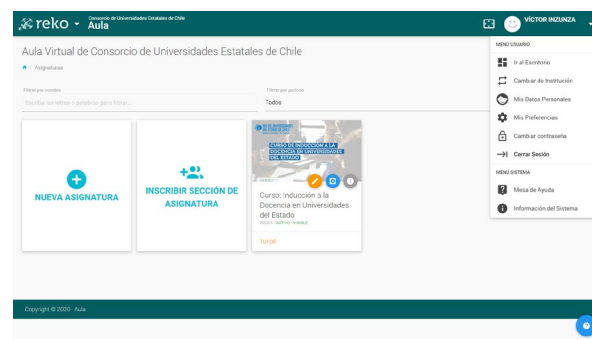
reko Consorcio de Universidades Estatales de Chile Aula

VÍCTOR INZUNZA

Aula Virtual de Consorcio de Universidades Estatales de Chile

/ Asignaturas

Filtrar por nombre
Escriba las letras o palabras para filtrar...

Filtrar por periodo
Todos

NUEVA ASIGNATURA

INSCRIBIR SECCIÓN DE ASIGNATURA

CURSO DE INDUCCIÓN A LA DOCENCIA EN UNIVERSIDADES DEL ESTADO

Curso: Inducción a la Docencia en Universidades del Estado
2020-1 · ACTIVO · VISIBLE

TUTOR

MENÚ USUARIO
Ir al Escritorio
Cambiar de Institución
Mis Datos Personales
Mis Preferencias
Cambiar contraseña
Cerrar Sesión

MENÚ SISTEMA
Mesa de Ayuda
Información del Sistema

Copyright © 2020 · Aula